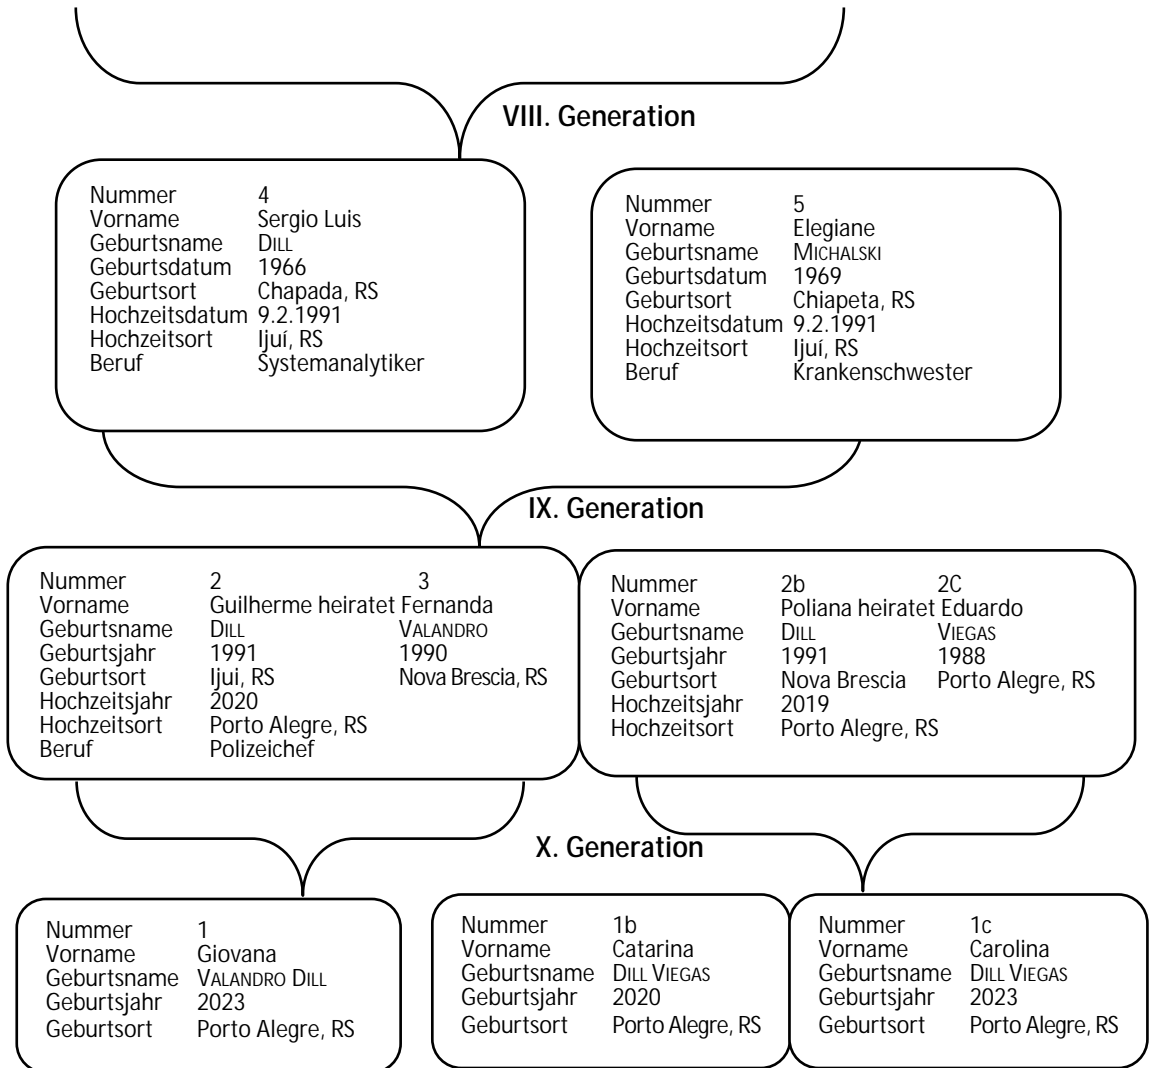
VIII. Generation

Nummer 4
Vorname Sergio Luis
Geburtsname DILL
Geburtsdatum 1966
Geburtsort Chapada, RS
Hochzeitsdatum 9.2.1991
Hochzeitsort Ijuí, RS
Beruf Systemanalytiker

Nummer 5
Vorname Elegiane
Geburtsname MICHALSKI
Geburtsdatum 1969
Geburtsort Chiapeta, RS
Hochzeitsdatum 9.2.1991
Hochzeitsort Ijuí, RS
Beruf Krankenschwester

IX. Generation

Nummer 2 3
Vorname Guilherme heiratet Fernanda
Geburtsname DILL VALANDRO
Geburtsjahr 1991 1990
Geburtsort Ijui, RS Nova Brescia, RS
Hochzeitsjahr 2020
Hochzeitsort Porto Alegre, RS
Beruf Polizeichef

Nummer 2b 2C
Vorname Poliana heiratet Eduardo
Geburtsname DILL VIEGAS
Geburtsjahr 1991 1988
Geburtsort Nova Brescia Porto Alegre, RS
Hochzeitsjahr 2019
Hochzeitsort Porto Alegre, RS

X. Generation

Nummer 1
Vorname Giovana
Geburtsname VALANDRO DILL
Geburtsjahr 2023
Geburtsort Porto Alegre, RS

Nummer 1b
Vorname Catarina
Geburtsname DILL VIEGAS
Geburtsjahr 2020
Geburtsort Porto Alegre, RS

Nummer 1c
Vorname Carolina
Geburtsname DILL VIEGAS
Geburtsjahr 2023
Geburtsort Porto Alegre, RS